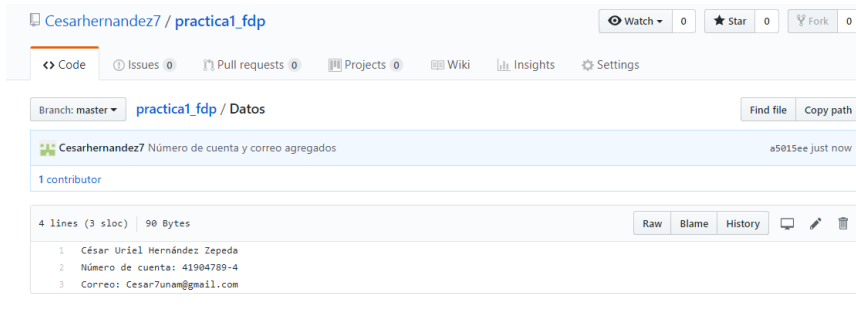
Cesarhernandez7 / practica1_fdp

Watch ▾ 0 Star 0 Fork 0

<> Code Issues 0 Pull requests 0 Projects 0 Wiki Insights Settings

Branch: master ▾ practica1_fdp / Datos

Find file Copy path

Cesarhernandez7 Número de cuenta y correo agregados a5015ee just now

1 contributor

4 lines (3 sloc) 90 Bytes

Raw Blame History

1 César Uriel Hernández Zepeda
2 Número de cuenta: 41904789-4
3 Correo: Cesar7unam@gmail.com